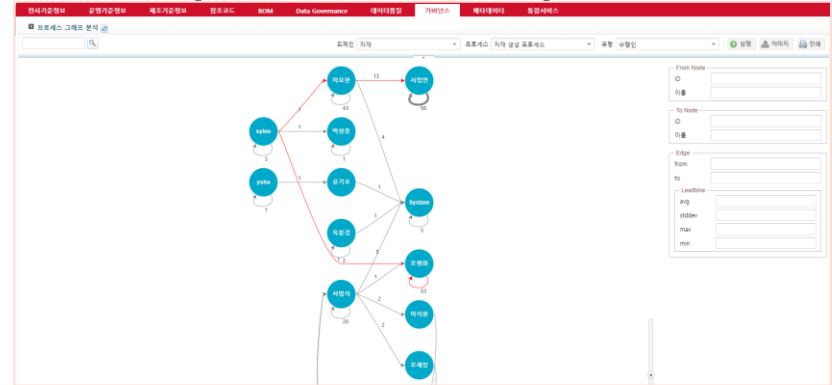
전사기준정보 운영기준정보 제조기준정보 참조코드 BOM Data Governance 데이터품질 거버넌스 메타데이터 통합서비스

프로세스 그래프 분석

도메인 자재 프로세스 자재 생성 프로세스 유형 수행인 실행 이미지 인쇄

이모완 13 서정연 56 43 4 sylee 1 1 박성운 3 1 ysha 1 김기호 1 System 1 1 5 최동권 3 1 2 오병화 1 53 서범석 2 28 2 허석원 오세정

From Node
ID
이름

To Node
ID
이름

Edge
from
to

Leadtime
avg
stddev
max
min